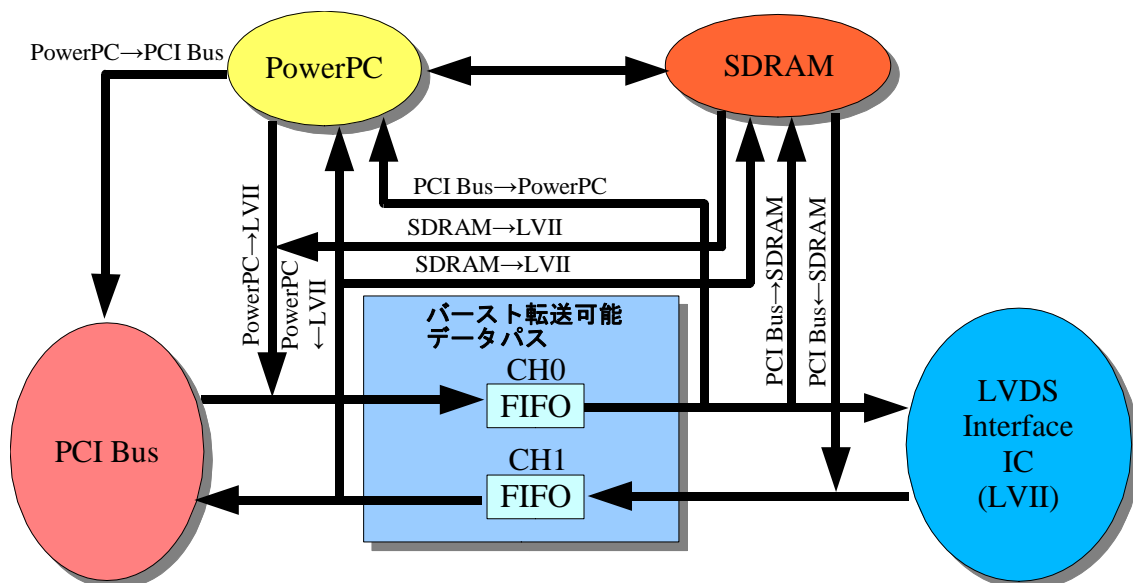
PowerPC→PCI Bus

PowerPC

SDRAM

PCI Bus→PowerPC

SDRAM→LVII

SDRAM→LVII

PowerPC→LVII

PowerPC ←LVII

PCI Bus→SDRAM

PCI Bus←SDRAM

バースト転送可能
データパス

CH0

FIFO

CH1

FIFO

PCI Bus

LVDS
Interface
IC
(LVII)